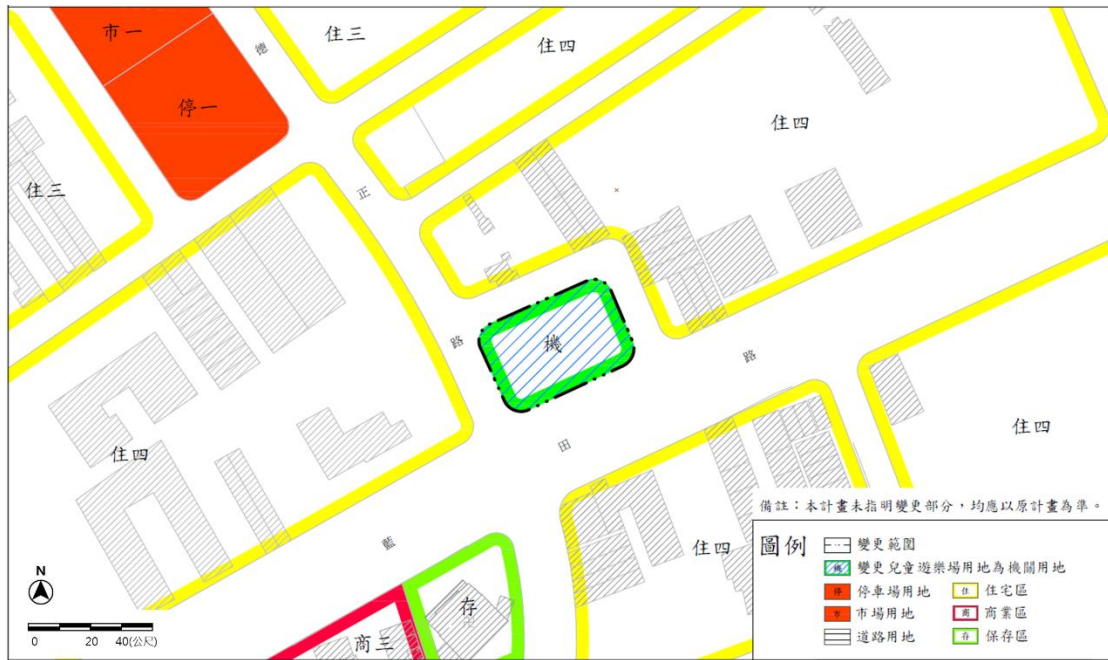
市一
停一
住三
德
住三
住四
住四
正
路
機
路
田
住四
住四
藍
存
商三
住四
N
0 20 40(公尺)
備註：本計畫未指明變更部分，均應以原計畫為準。
圖例
變更範圍
機 變更兒童遊樂場用地為機關用地
停 停車場用地
住 住宅區
市 市場用地
商 商業區
道路用地
存 保存區